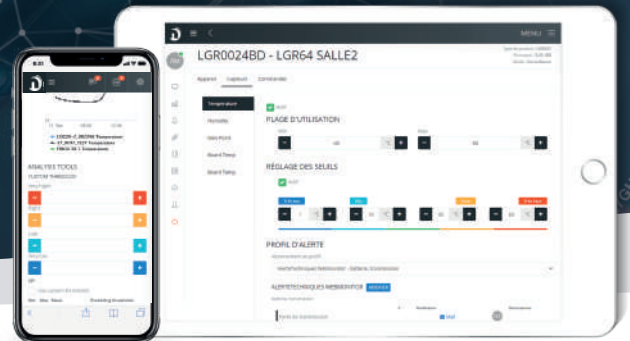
MENU

LGR0024BD - LGR64 SALLE2

Appareil Capteurs Connectivité

Température

Humidité

Voie PCDI

Board Temp

Board Temp

PLAGE D'UTILISATION

-40

80

RÉGLAGE DES SEUILS

PROFIL D'ALERTE

ALERTETECHNIQUES WEBMONITOR

9:31

ANALYSE TOOLS

CUSTOM THRESHOLDS